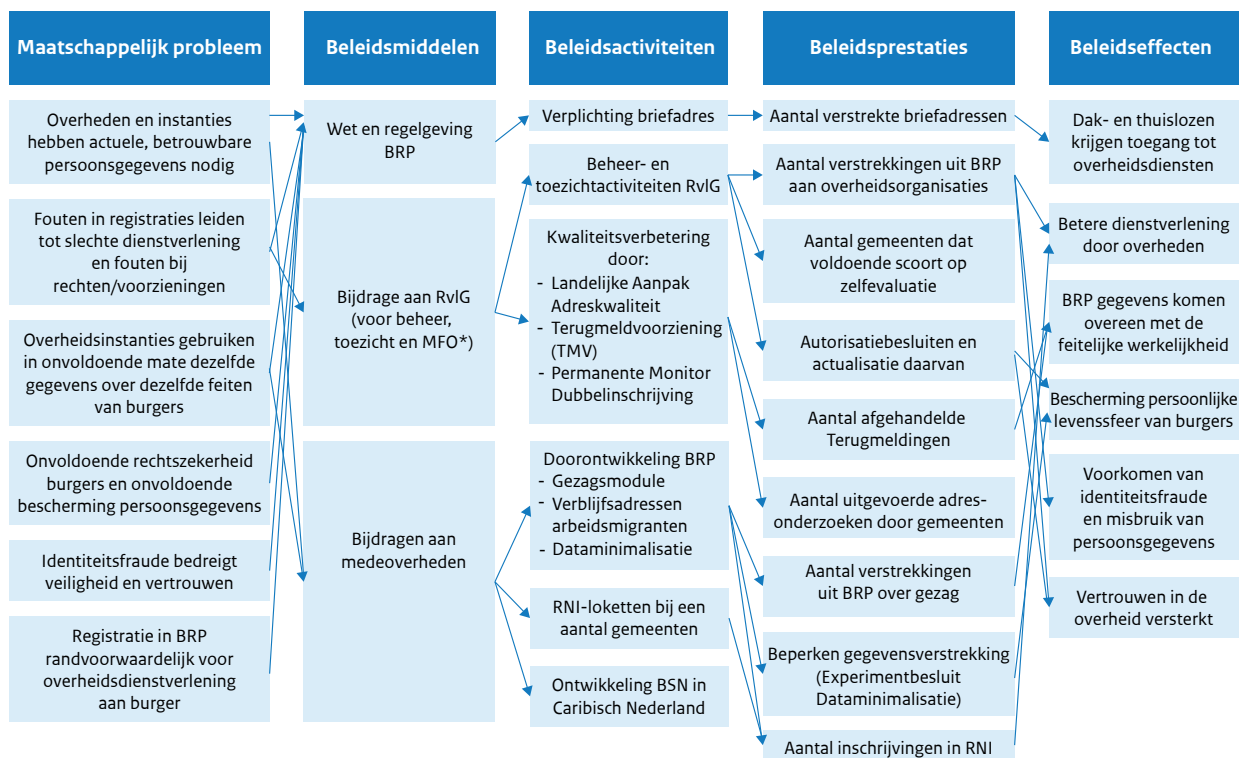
Maatschappelijk probleem

Overheden en instanties hebben actuele, betrouwbare persoonsgegevens nodig

Fouten in registraties leiden tot slechte dienstverlening en fouten bij rechten/voorzieningen

Overheidsinstanties gebruiken in onvoldoende mate dezelfde gegevens over dezelfde feiten van burgers

Onvoldoende rechtszekerheid burgers en onvoldoende bescherming persoonsgegevens

Identiteitsfraude bedreigt veiligheid en vertrouwen

Registratie in BRP randvoorwaardelijk voor overheidsdienstverlening aan burger

Beleidsmiddelen

Wet en regelgeving BRP

Bijdrage aan RvIG (voor beheer, toezicht en MFO*)

Bijdragen aan medeoverheden

Beleidsactiviteiten

Verplichting briefadres

Beheer- en toezichtactiviteiten RvIG

Kwaliteitsverbetering door:
- Landelijke Aanpak Adreskwaliteit
- Terugmeldvoorziening (TMV)
- Permanente Monitor Dubbelinschrijving

Doorontwikkeling BRP
- Gezagsmodule
- Verblijfsadressen arbeidsmigranten
- Dataminimalisatie

RNI-loketten bij een aantal gemeenten

Ontwikkeling BSN in Caribisch Nederland

Beleidsprestaties

Aantal verstrekte briefadressen

Aantal verstrekkingen uit BRP aan overheidsorganisaties

Aantal gemeenten dat voldoende scoort op zelfevaluatie

Autorisatiebesluiten en actualisatie daarvan

Aantal afgehandelde Terugmeldingen

Aantal uitgevoerde adresonderzoeken door gemeenten

Aantal verstrekkingen uit BRP over gezag

Beperken gegevensverstrekking (Experimentbesluit Dataminimalisatie)

Aantal inschrijvingen in RNI

Beleidseffecten

Dak- en thuislozen krijgen toegang tot overheidsdiensten

Betere dienstverlening door overheden

BRP gegevens komen overeen met de feitelijke werkelijkheid

Bescherming persoonlijke levenssfeer van burgers

Voorkomen van identiteitsfraude en misbruik van persoonsgegevens

Vertrouwen in de overheid versterkt